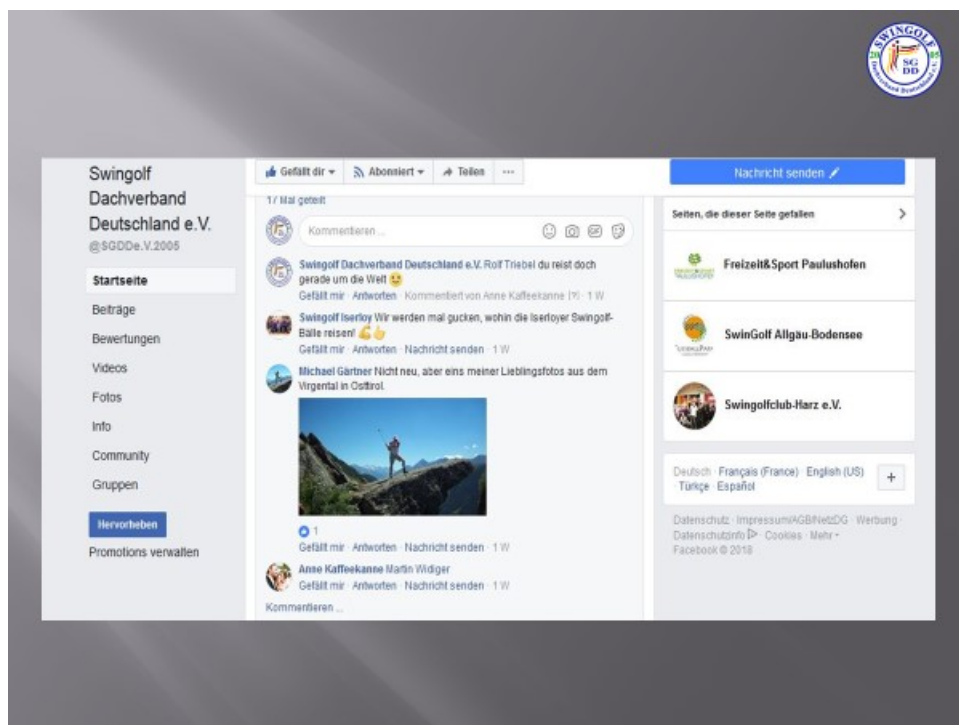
SWINGOLF
20 05
SG DD
Dachverband Deutschland e.V.

Swingolf Dachverband Deutschland e.V.
@SGDDe.V.2005

Startseite
Beiträge
Bewertungen
Videos
Fotos
Info
Community
Gruppen

Hervorheben
Promotions verwalten

Gefällt dir ▾
Abonniert ▾
Teilen
...

17 Mal geteilt

Kommentieren ...

Swingolf Dachverband Deutschland e.V. Rolf Triebel du reist doch gerade um die Welt 😉
Gefällt mir · Antworten · Kommentiert von Anne Kaffeekanne [?] · 1 W

Swingolf Iserloy Wir werden mal gucken, wohin die Iserloyer Swingolf-Bälle reisen! 💪👍
Gefällt mir · Antworten · Nachricht senden · 1 W

Michael Gärtner Nicht neu, aber eins meiner Lieblingsfotos aus dem Virgental in Osttirol.

1
Gefällt mir · Antworten · Nachricht senden · 1 W

Anne Kaffeekanne Martin Widiger
Gefällt mir · Antworten · Nachricht senden · 1 W

Kommentieren ...

Nachricht senden

Seiten, die dieser Seite gefallen

Freizeit&Sport Paulushofen

SwinGolf Allgäu-Bodensee

Swingolfclub-Harz e.V.

Deutsch · Français (France) · English (US) · Türkçe · Español

Datenschutz · Impressum/AGB/NetzDG · Werbung · Datenschutzinfo · Cookies · Mehr ▾
Facebook © 2018